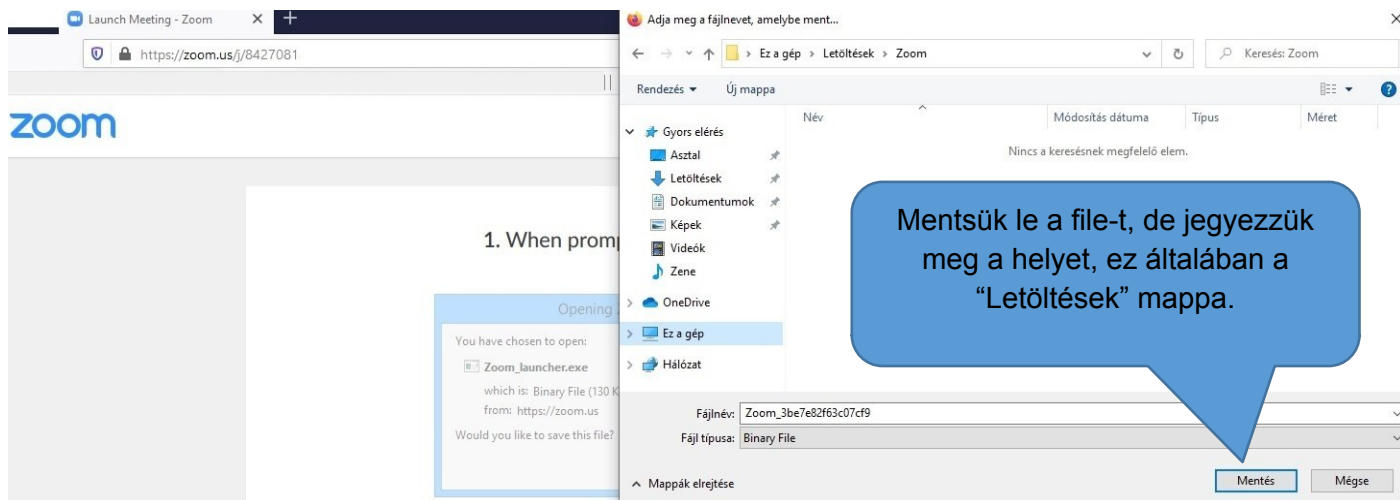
Launch Meeting - Zoom

https://zoom.us/j/8427081

zoom

1. When promp

Opening

You have chosen to open:

Zoom_launcher.exe

which is: Binary File (130 K

from: https://zoom.us

Would you like to save this file?

Adja meg a fájlnevet, amelybe ment...

Ez a gép › Letöltések › Zoom

Keresés: Zoom

Rendezés ▾ Új mappa

Név

Módosítás dátuma

Típus

Méret

Gyors elérés

Asztal

Letöltések

Dokumentumok

Képek

Videók

Zene

OneDrive

Ez a gép

Hálózat

Nincs a keresésnek megfelelő elem.

Mentsük le a file-t, de jegyezzük meg a helyet, ez általában a “Letöltések” mappa.

Fájlnév: Zoom_3be7e82f63c07cf9

Fájl típusa: Binary File

Mappák elrejtése

Mentés

Mégse